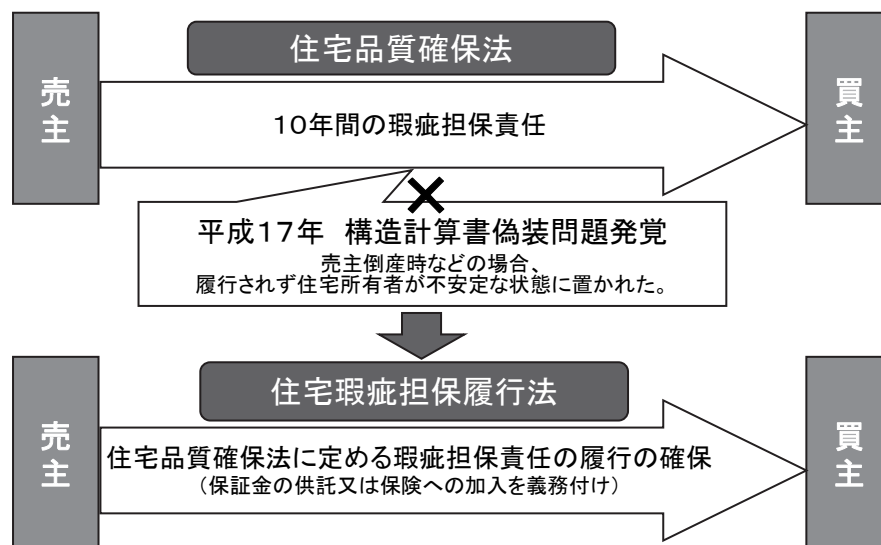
住宅品質確保法

売主

10年間の瑕疵担保責任

買主

平成17年　構造計算書偽装問題発覚
売主倒産時などの場合、
履行されず住宅所有者が不安定な状態に置かれた。

住宅瑕疵担保履行法

売主

住宅品質確保法に定める瑕疵担保責任の履行の確保
（保証金の供託又は保険への加入を義務付け）

買主